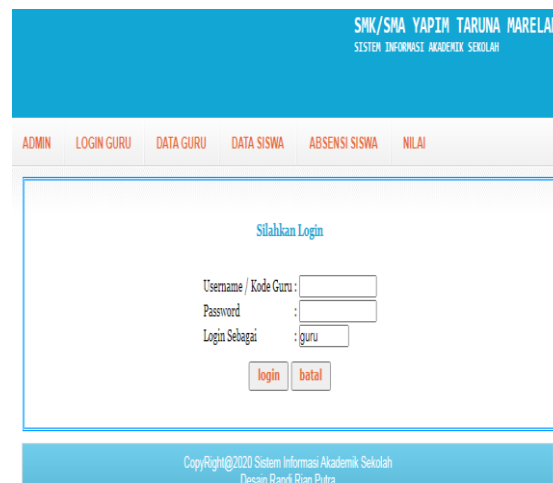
SMK/SMA YAPIM TARUNA MARELA
SISTEM INFORMASI AKADEMIK SEKOLAH

ADMIN LOGIN GURU DATA GURU DATA SISWA ABSENSI SISWA NILAI

Silahkan Login

Username / Kode Guru :
Password :
Login Sebagai : guru

login batal

CopyRight@2020 Sistem Informasi Akademik Sekolah
Desain Randi Rian Putra